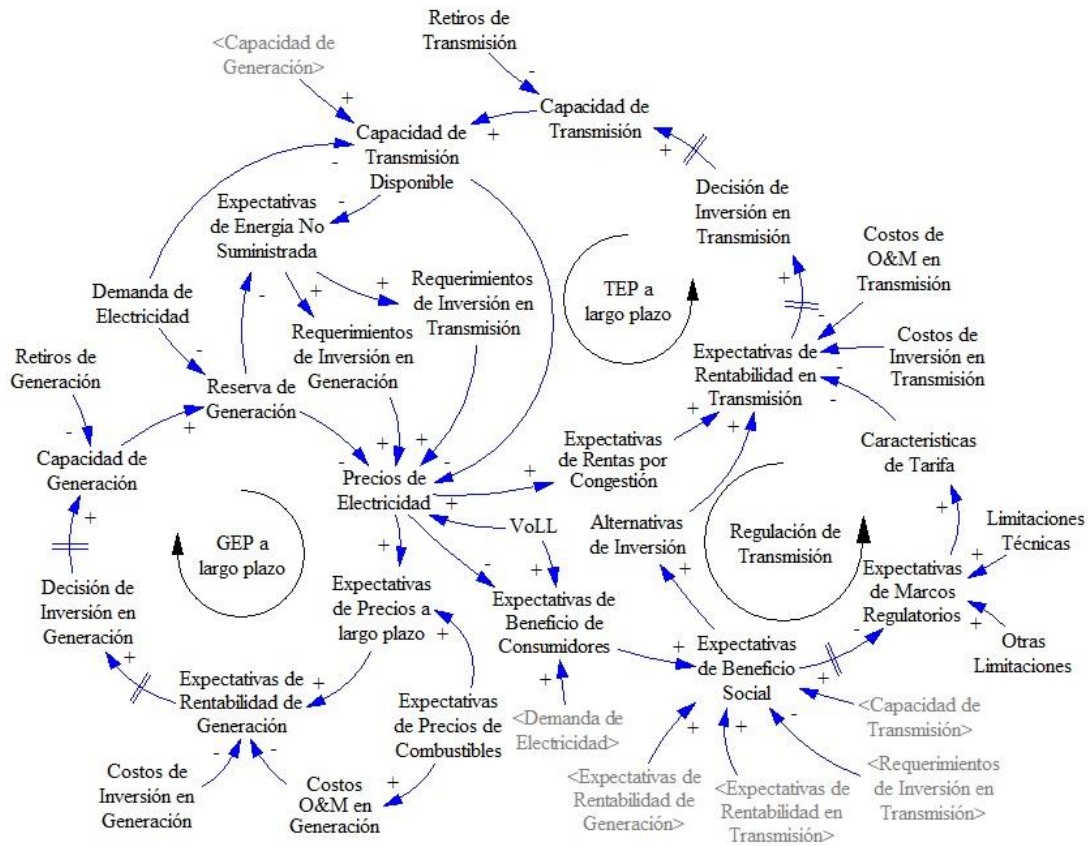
Retiros de Transmisión

<Capacidad de Generación>

+

-

Capacidad de Transmisión

+

Capacidad de Transmisión Disponible

-

+

Decisión de Inversión en Transmisión

-

Expectativas de Energía No Suministrada

Costos de O&M en Transmisión

+

+

Requerimientos de Inversión en Transmisión

TEP a largo plazo

+

Demanda de Electricidad

-

+

Requerimientos de Inversión en Generación

-

Expectativas de Rentabilidad en Transmisión

Costos de Inversión en Transmisión

-

Retiros de Generación

-

Reserva de Generación

-

-

+

+

Características de Tarifa

-

+

+

+

Capacidad de Generación

-

Precios de Electricidad

+

Expectativas de Rentas por Congestión

+

+

Alternativas de Inversión

VoLL

Regulación de Transmisión

+

Limitaciones Técnicas

GEP a largo plazo

+

-

+

+

Decisión de Inversión en Generación

Expectativas de Precios a largo plazo

Expectativas de Beneficio Consumidores

Expectativas de Marcos Regulatorios

+

+

-

+

+

Expectativas de Beneficio Social

Otras Limitaciones

Expectativas de Rentabilidad de Generación

+

Expectativas de Precios de Combustibles

+

<Capacidad de Transmisión>

-

<Demanda de Electricidad>

-

-

+

+

<Requerimientos de Inversión en Transmisión>

Costos de Inversión en Generación

+

Costos O&M en Generación

<Expectativas de Rentabilidad de Generación>

<Expectativas de Rentabilidad en Transmisión>